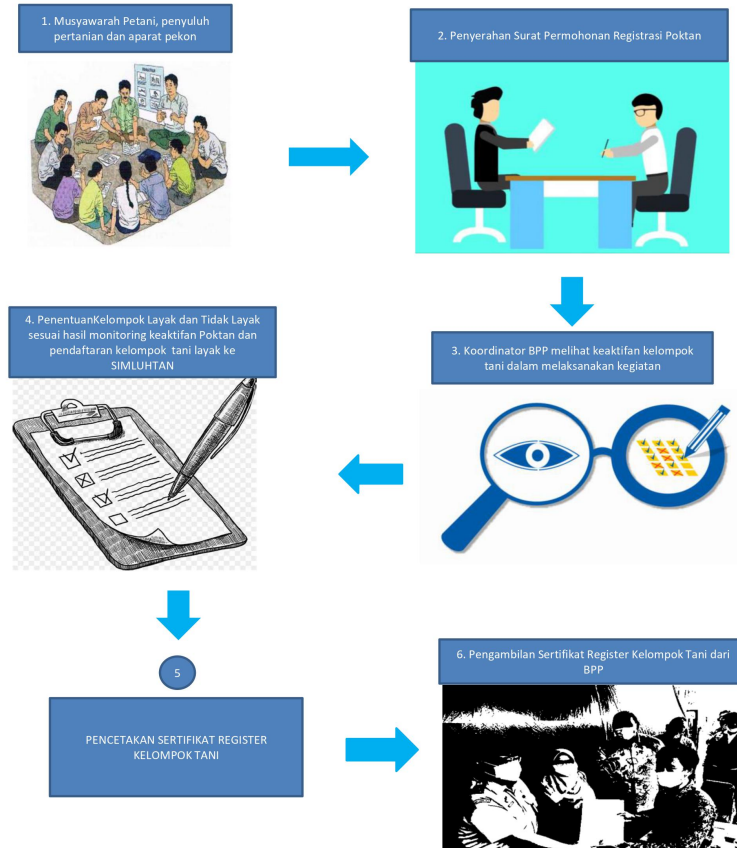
1. Musyawarah Petani, penyuluh pertanian dan aparat pekon

2. Penyerahan Surat Permohonan Registrasi Poktan

3. Koordinator BPP melihat keaktifan kelompok tani dalam melaksanakan kegiatan

4. PenentuanKelompok Layak dan Tidak Layak sesuai hasil monitoring keaktifan Poktan dan pendaftaran kelompok tani layak ke SIMLUHTAN

5

PENCETAKAN SERTIFIKAT REGISTER KELOMPOK TANI

6. Pengambilan Sertifikat Register Kelompok Tani dari BPP